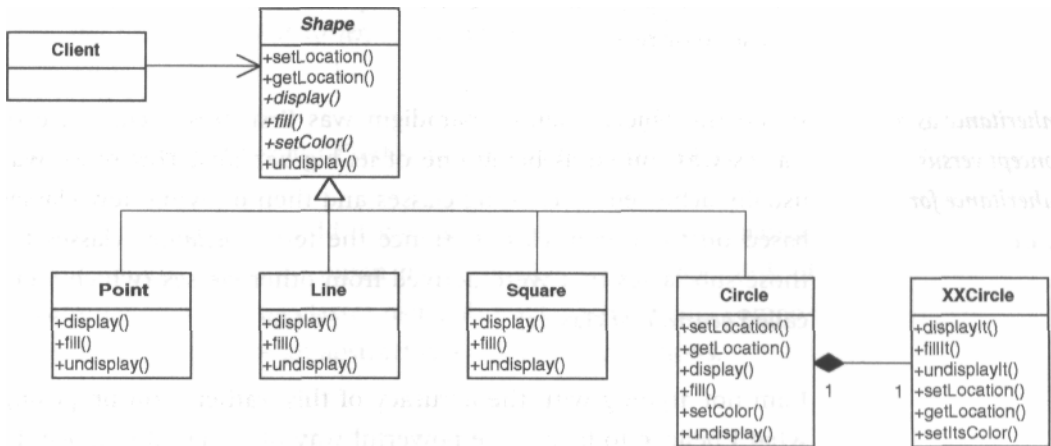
Client

Shape
+setLocation()
+getLocation()
+display()
+fill()
+setColor()
+undisplay()

Point
+display()
+fill()
+undisplay()

Line
+display()
+fill()
+undisplay()

Square
+display()
+fill()
+undisplay()

Circle
+setLocation()
+getLocation()
+display()
+fill()
+setColor()
+undisplay()

1

1

XXCircle
+displayIt()
+fillIt()
+undisplayIt()
+setLocation()
+getLocation()
+setItsColor()